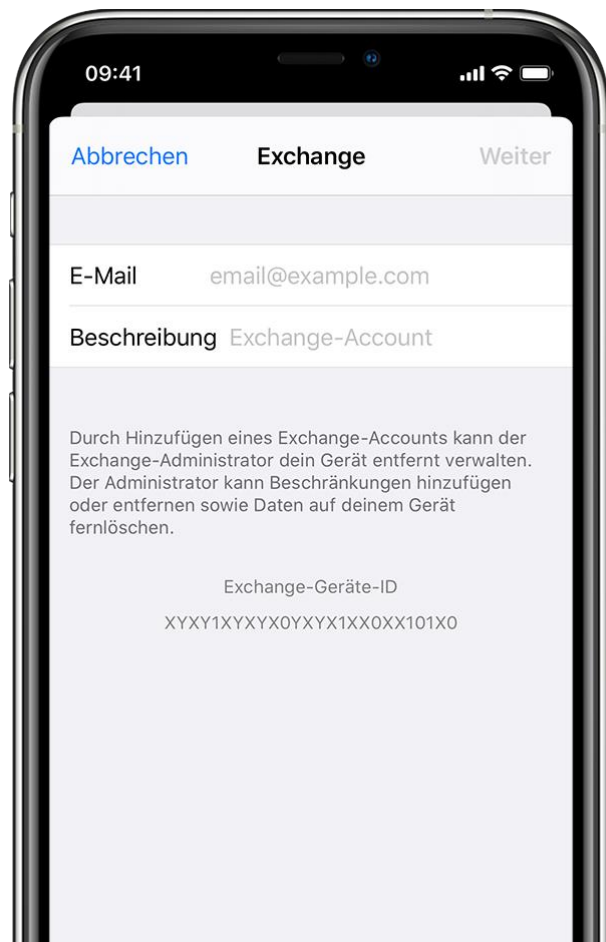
09:41

Abbrechen Exchange Weiter

E-Mail email@example.com

Beschreibung Exchange-Account

Durch Hinzufügen eines Exchange-Accounts kann der Exchange-Administrator dein Gerät entfernt verwalten. Der Administrator kann Beschränkungen hinzufügen oder entfernen sowie Daten auf deinem Gerät fernlöschen.

Exchange-Geräte-ID

XYXY1XYXYX0YXYX1XX0XX101X0